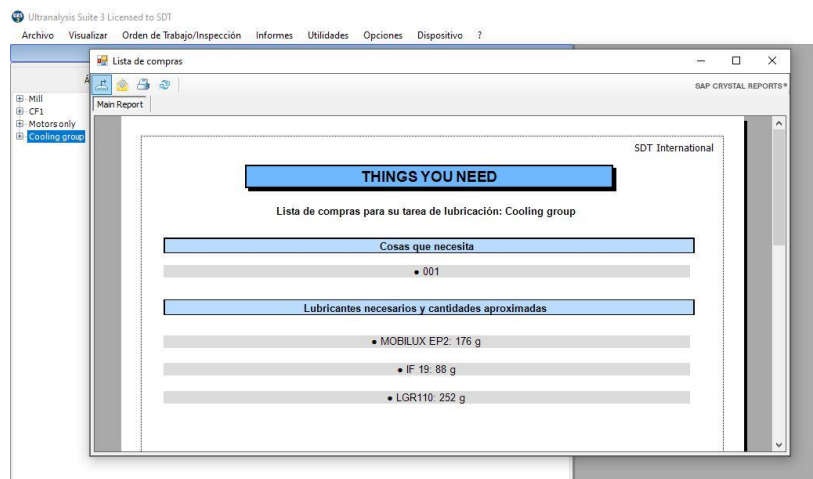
Ultranalysis Suite 3 Licensed to SDT

Archivo Visualizar Orden de Trabajo/Inspección Informes Utilidades Opciones Dispositivo ?

Lista de compras

SAP CRYSTAL REPORTS®

Main Report

Mill
CF1
Motors only
Cooling group

SDT International

THINGS YOU NEED

Lista de compras para su tarea de lubricación: Cooling group

Cosas que necesita

• 001

Lubricantes necesarios y cantidades aproximadas

• MOBILUX EP2: 176 g

• IF 19: 88 g

• LGR110: 252 g